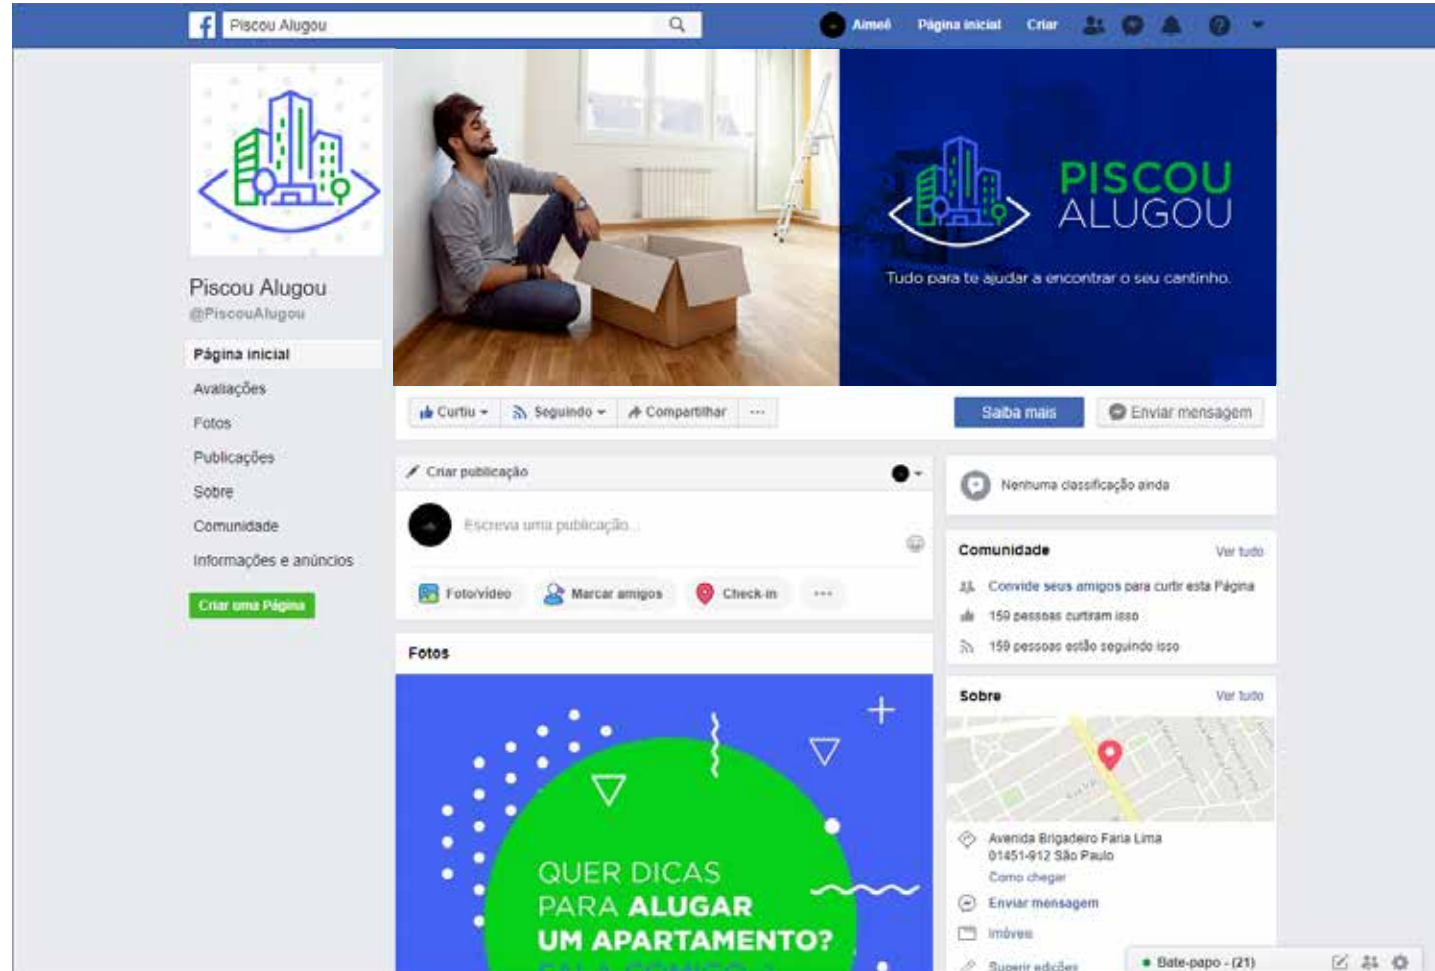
Piscou Alugou

Aimeê Página inicial Criar

PISCOU ALUGOU
Tudo para te ajudar a encontrar o seu cantinho.

Piscou Alugou
@PiscouAlugou

Página inicial
Avaliações
Fotos
Publicações
Sobre
Comunidade
Informações e anúncios
Criar uma Página

Curtiu Seguindo Compartilhar ···
Saiba mais Enviar mensagem

Criar publicação
Escreva uma publicação...
Foto/vídeo Marcar amigos Check-in ···

Fotos

QUER DICAS PARA ALUGAR UM APARTAMENTO?
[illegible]

Nenhuma classificação ainda

Comunidade Ver tudo
Convide seus amigos para curtir esta Página
159 pessoas curtiram isso
159 pessoas estão seguindo isso

Sobre Ver tudo
Avenida Brigadeiro Faria Lima
01451-912 São Paulo
Como chegar
Enviar mensagem
Imóveis
Sugerir edições

Bate-papo - (21)